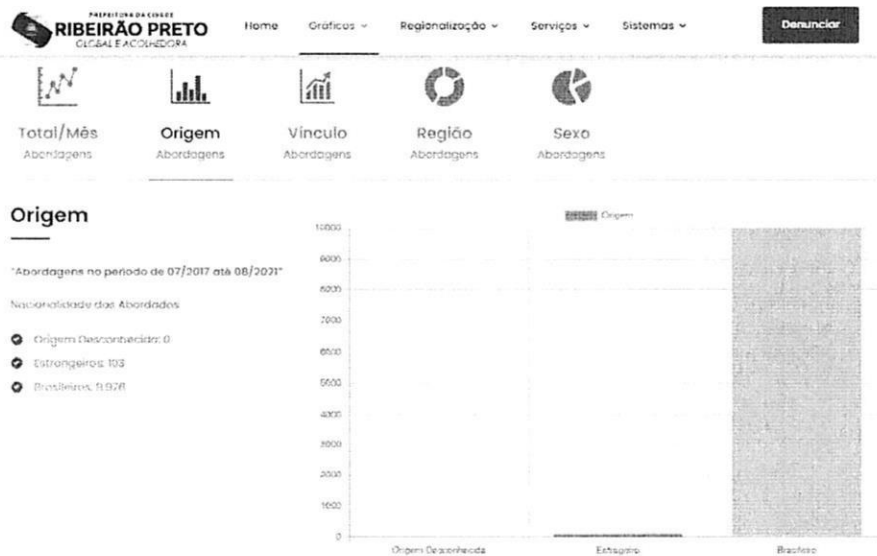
PREFEITURA DA CIDADE
RIBEIRÃO PRETO
GLOBAL E ACOLHEDORA

Home Gráficos ˅ Regionalização ˅ Serviços ˅ Sistemas ˅ Denunciar

Total/Mês
Abordagens

Origem
Abordagens

Vínculo
Abordagens

Região
Abordagens

Sexo
Abordagens

Origem

"Abordagens no periodo de 07/2017 até 08/2021"

Nacionalidade das Abordados

Origem Desconhecida: 0
Estrangeiros: 103
Brasileiros: 9.978

Origem

10000
9000
8000
7000
6000
5000
4000
3000
2000
1000
0

Origem Desconhecida
Estrangeiro
Brasileiro